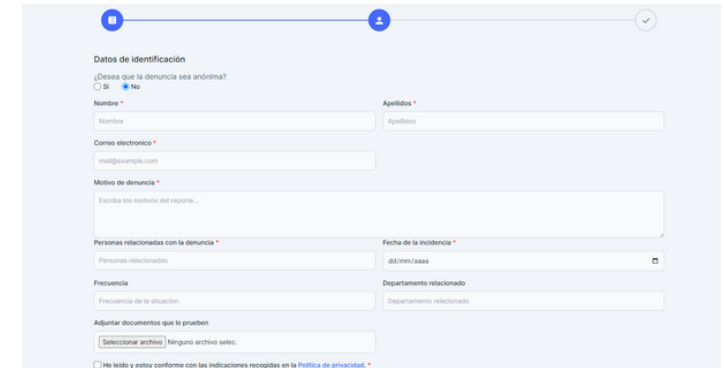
Datos de identificación

¿Desea que la denuncia sea anónima?
Si No

Nombre *
Nombre

Apellidos *
Apellidos

Correo electronico *
mail@example.com

Motivo de denuncia *
Escriba los motivos del reporte...

Personas relacionadas con la denuncia *
Personas relacionadas

Fecha de la incidencia *
dd/mm/aaaa

Frecuencia
Frecuencia de la situacion

Departamento relacionado
Departamento relacionado

Adjuntar documentos que lo prueben
Seleccionar archivo Ninguno archivo selec.

He leido y estoy conforme con las indicaciones recogidas en la Política de privacidad. *